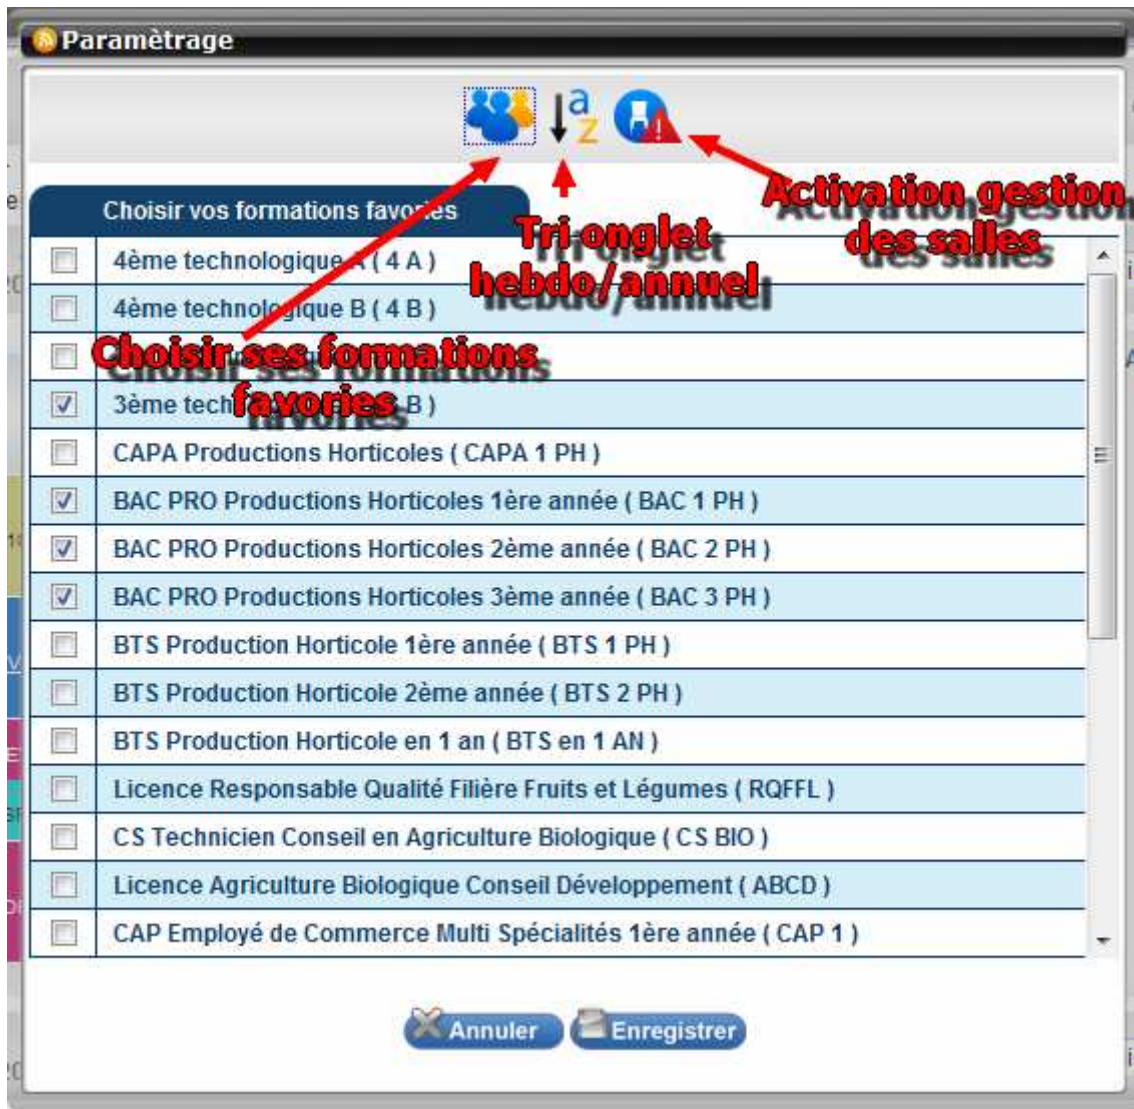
Paramètrage

Choisir vos formations favo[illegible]es

Tri onglet hebdo/annuel

Activation gestion des salles

Choisir ses formations favories

4ème technologique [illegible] ( 4 A )
4ème technol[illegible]ique B ( 4 B )
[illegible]
3ème tech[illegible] B )
CAPA Productions Horticoles ( CAPA 1 PH )
BAC PRO Productions Horticoles 1ère année ( BAC 1 PH )
BAC PRO Productions Horticoles 2ème année ( BAC 2 PH )
BAC PRO Productions Horticoles 3ème année ( BAC 3 PH )
BTS Production Horticole 1ère année ( BTS 1 PH )
BTS Production Horticole 2ème année ( BTS 2 PH )
BTS Production Horticole en 1 an ( BTS en 1 AN )
Licence Responsable Qualité Filière Fruits et Légumes ( RQFFL )
CS Technicien Conseil en Agriculture Biologique ( CS BIO )
Licence Agriculture Biologique Conseil Développement ( ABCD )
CAP Employé de Commerce Multi Spécialités 1ère année ( CAP 1 )

Annuler
Enregistrer